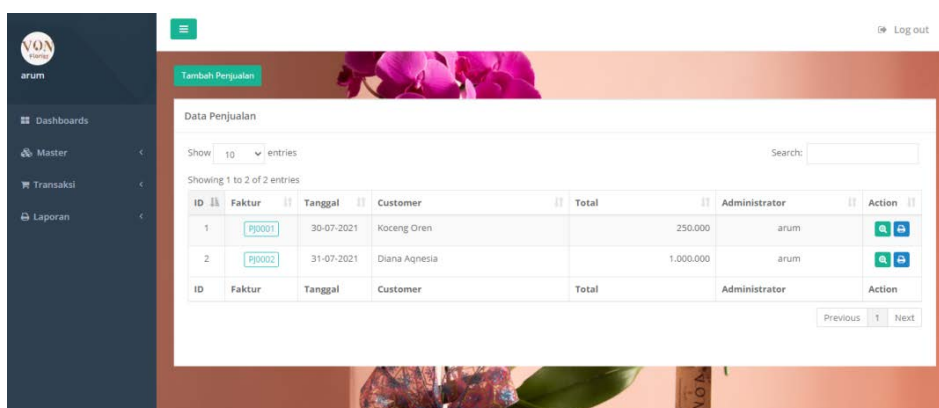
VON Florist

arum

Dashboards

Master

Transaksi

Laporan

Log out

Tambah Penjualan

Data Penjualan

Show 10 entries

Search:

Showing 1 to 2 of 2 entries

| ID | Faktur | Tanggal | Customer | Total | Administrator | Action |
|---|---|---|---|---|---|---|
| 1 | PJ0001 | 30-07-2021 | Koceng Oren | 250.000 | arum | |
| 2 | PJ0002 | 31-07-2021 | Diana Aqnesia | 1.000.000 | arum | |
| ID | Faktur | Tanggal | Customer | Total | Administrator | Action |

Previous 1 Next